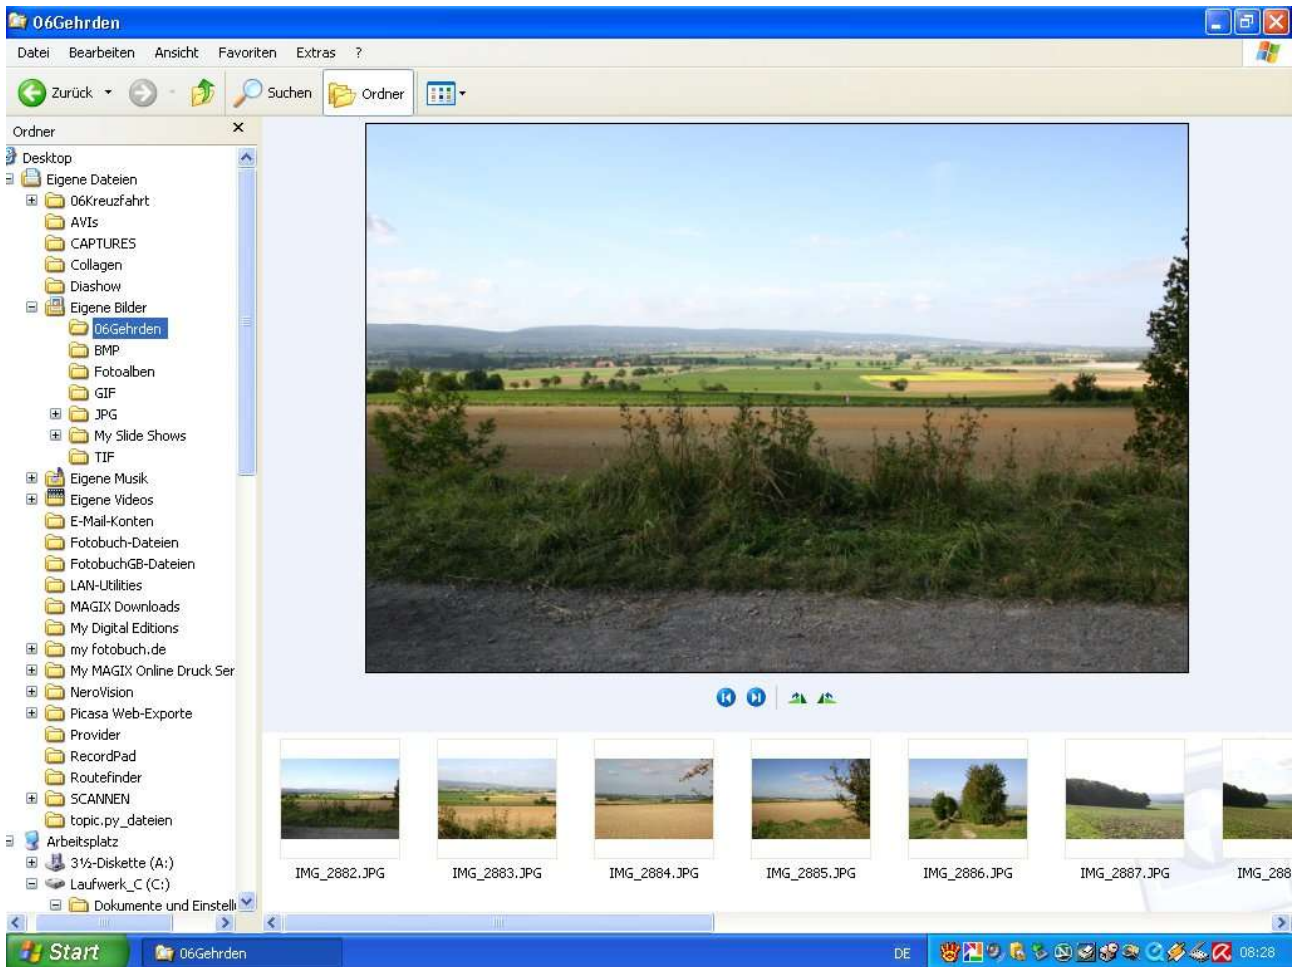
06Gehrden

Datei Bearbeiten Ansicht Favoriten Extras ?

Zurück Suchen Ordner

Ordner ×

Desktop
Eigene Dateien
06Kreuzfahrt
AVIs
CAPTURES
Collagen
Diashow
Eigene Bilder
06Gehrden
BMP
Fotoalben
GIF
JPG
My Slide Shows
TIF
Eigene Musik
Eigene Videos
E-Mail-Konten
Fotobuch-Dateien
FotobuchGB-Dateien
LAN-Utilities
MAGIX Downloads
My Digital Editions
my fotobuch.de
My MAGIX Online Druck Ser
NeroVision
Picasa Web-Exporte
Provider
RecordPad
Routefinder
SCANNEN
topic.py_dateien
Arbeitsplatz
3½-Diskette (A:)
Laufwerk_C (C:)
Dokumente und Einstell

IMG_2882.JPG
IMG_2883.JPG
IMG_2884.JPG
IMG_2885.JPG
IMG_2886.JPG
IMG_2887.JPG
IMG_288

Start 06Gehrden DE 08:28